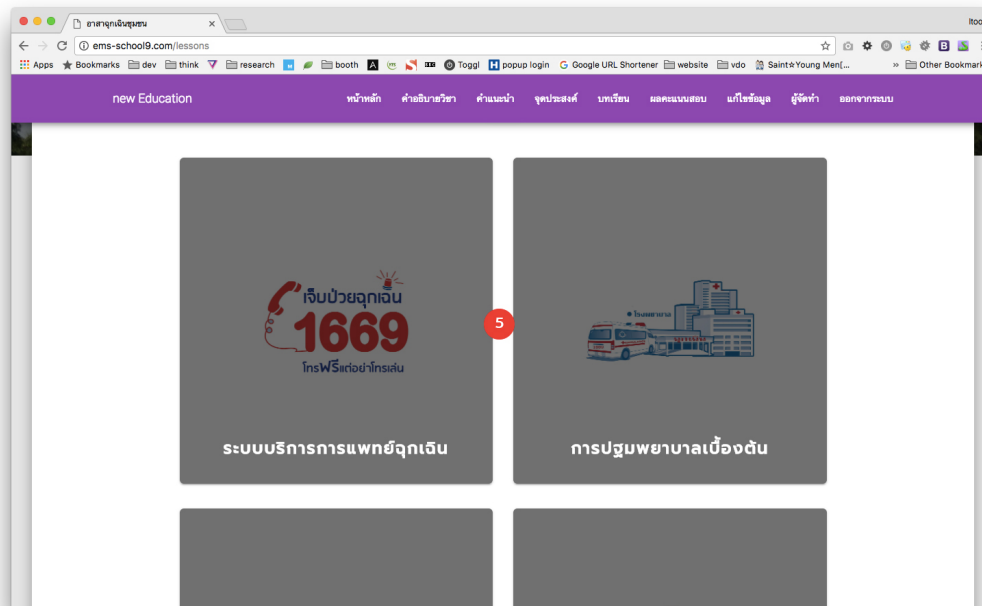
อาสาฉุกเฉินชุมชน ×

ltoc

ems-school9.com/lessons

Apps Bookmarks dev think research booth Toggl popup login Google URL Shortener website vdo Saint☆Young Men(... » Other Bookmarks

new Education

หน้าหลัก คำอธิบายวิชา คำแนะนำ จุดประสงค์ บทเรียน ผลคะแนนสอบ แก้ไขข้อมูล ผู้จัดทำ ออกจากระบบ

เจ็บป่วยฉุกเฉิน 1669 โทรฟรีแต่อย่าโทรเล่น

5

โรงพยาบาล

ระบบบริการการแพทย์ฉุกเฉิน

การปฐมพยาบาลเบื้องต้น